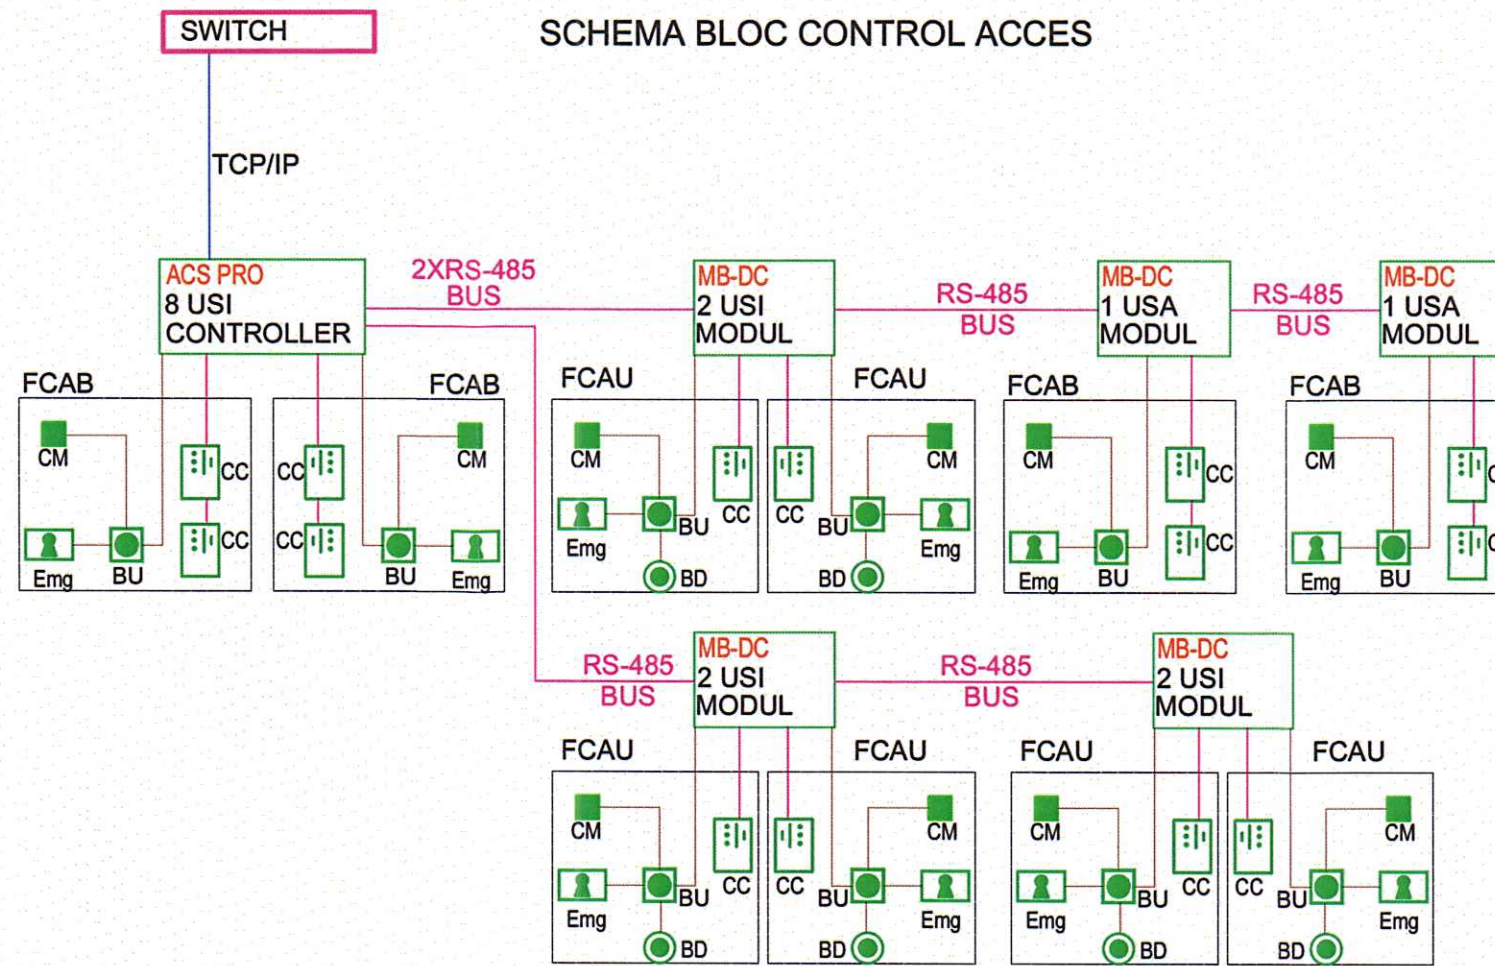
SWITCH

SCHEMA BLOC CONTROL ACCES

TCP/IP

ACS PRO
8 USI
CONTROLLER

2XRS-485
BUS

MB-DC
2 USI
MODUL

RS-485
BUS

MB-DC
1 USA
MODUL

RS-485
BUS

MB-DC
1 USA
MODUL

FCAB
CM
CC
CC
Emg
BU

FCAB
CC
CM
CC
BU
Emg

FCAU
CM
CC
Emg
BU
BD

FCAU
CC
CM
BU
Emg
BD

FCAB
CM
CC
CC
Emg
BU

FCAB
CM
Emg
BU

RS-485
BUS

MB-DC
2 USI
MODUL

RS-485
BUS

MB-DC
2 USI
MODUL

FCAU
CM
CC
Emg
BU
BD

FCAU
CC
CM
BU
Emg
BD

FCAU
CM
CC
Emg
BU
BD

FCAU
CC
CM
BU
Emg
BD